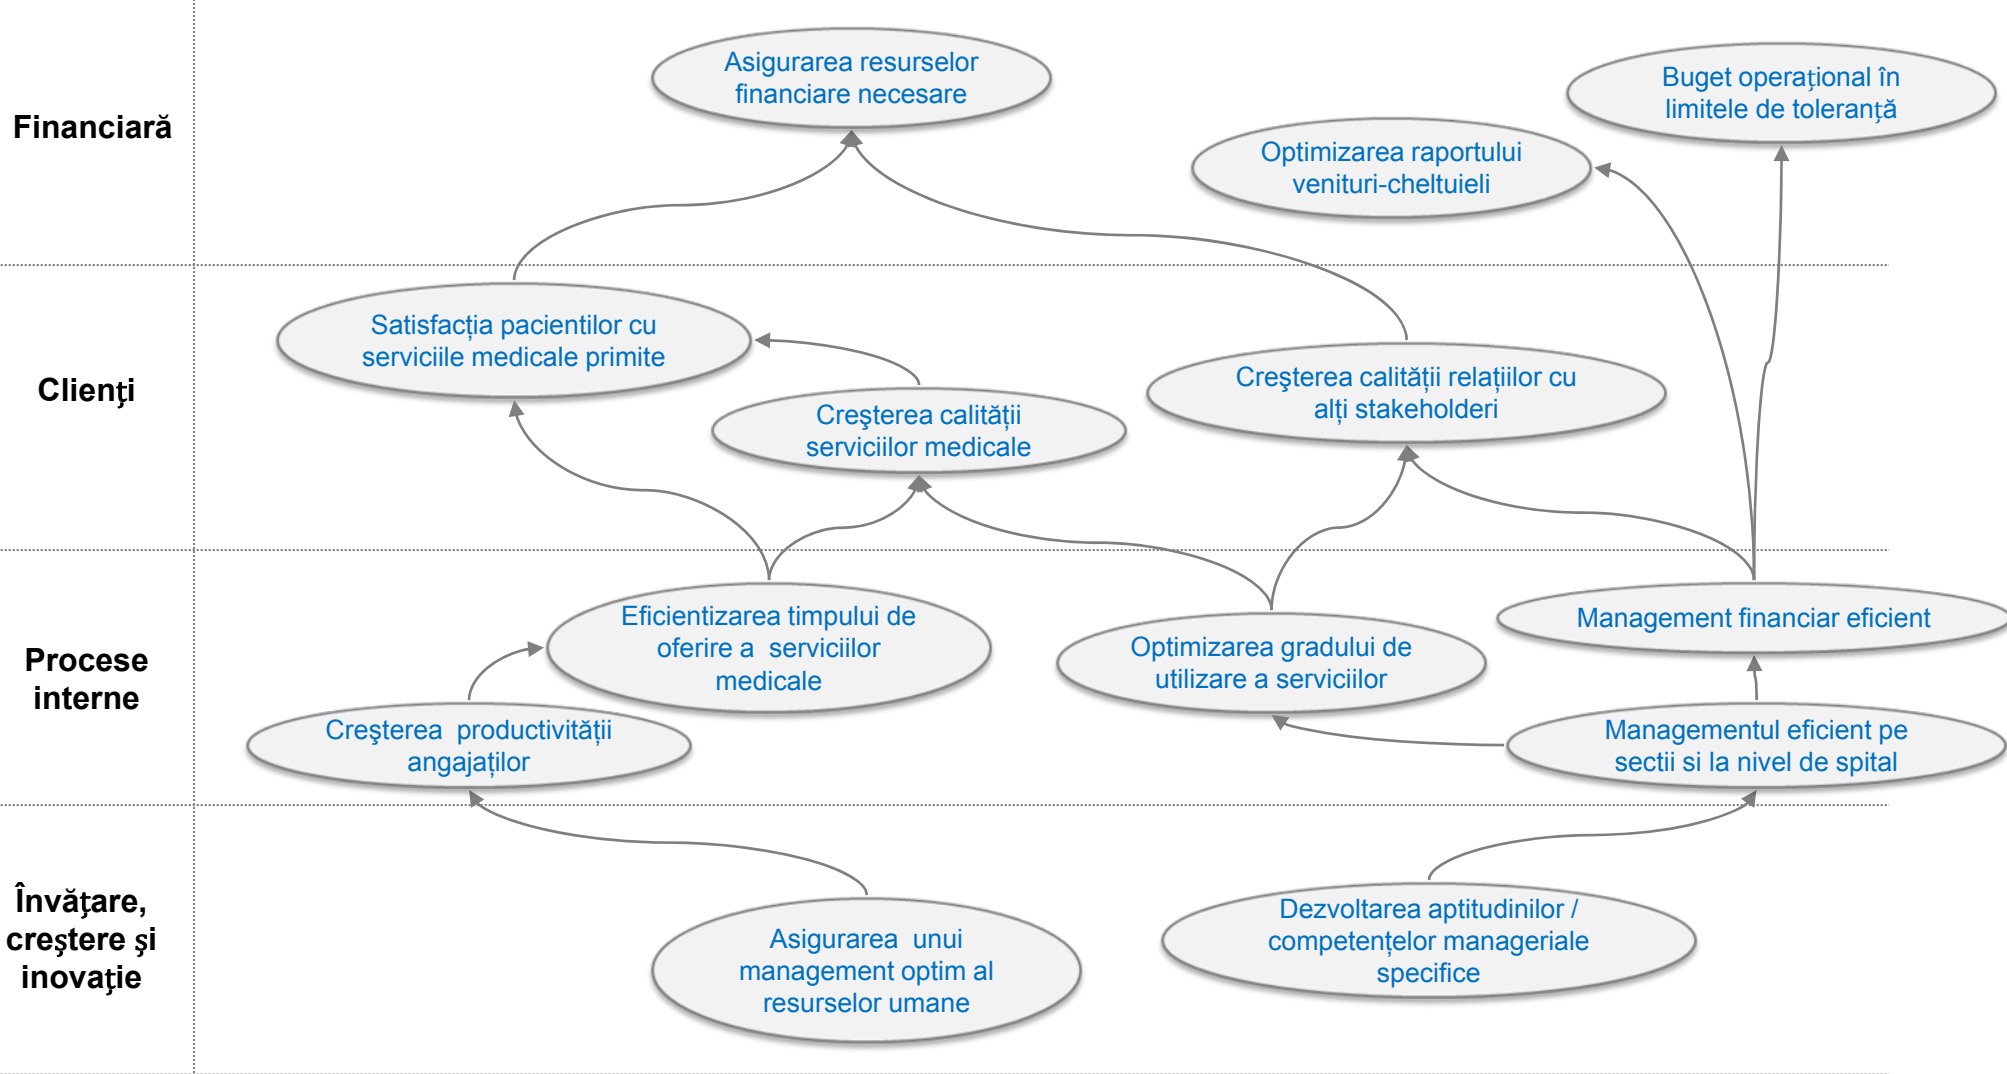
Financiară

Asigurarea resurselor financiare necesare

Buget operațional în limitele de toleranță

Optimizarea raportului venituri-cheltuieli

Clienţi

Satisfacția pacientilor cu serviciile medicale primite

Creşterea calității relațiilor cu alți stakeholderi

Creşterea calității serviciilor medicale

Procese interne

Eficientizarea timpului de oferire a serviciilor medicale

Optimizarea gradului de utilizare a serviciilor

Management financiar eficient

Creşterea productivității angajaților

Managementul eficient pe sectii si la nivel de spital

Învăţare, creştere şi inovaţie

Asigurarea unui management optim al resurselor umane

Dezvoltarea aptitudinilor / competențelor manageriale specifice